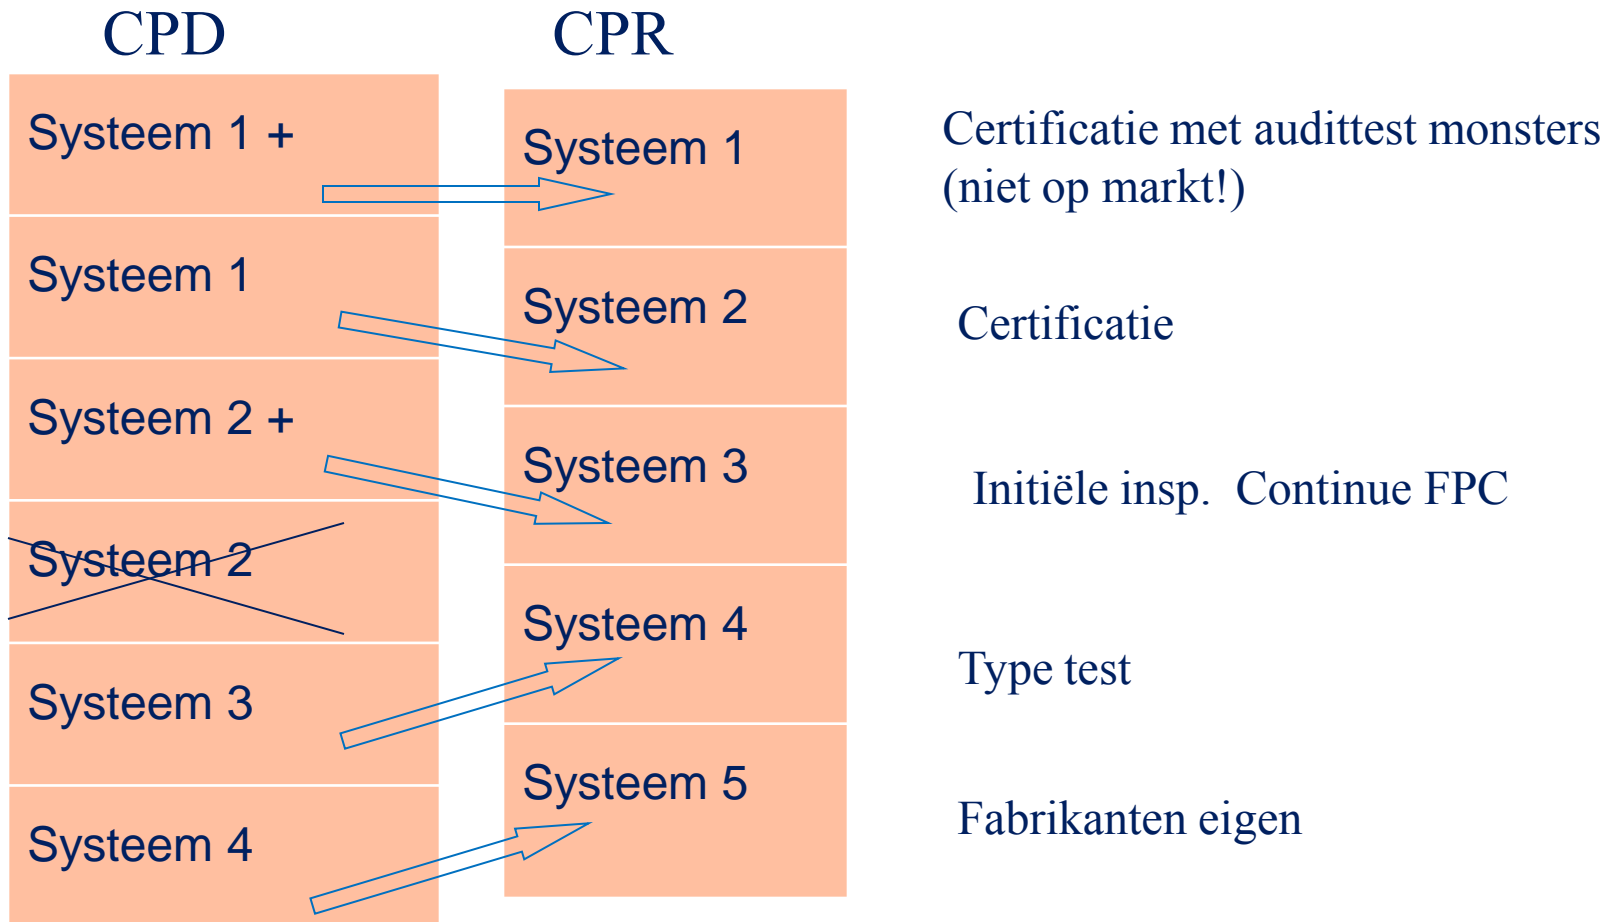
CPD

Systeem 1 +

Systeem 1

Systeem 2 +

Systeem 2

Systeem 3

Systeem 4

CPR

Systeem 1

Systeem 2

Systeem 3

Systeem 4

Systeem 5

Certificatie met audittest monsters (niet op markt!)

Certificatie

Initiële insp. Continue FPC

Type test

Fabrikanten eigen